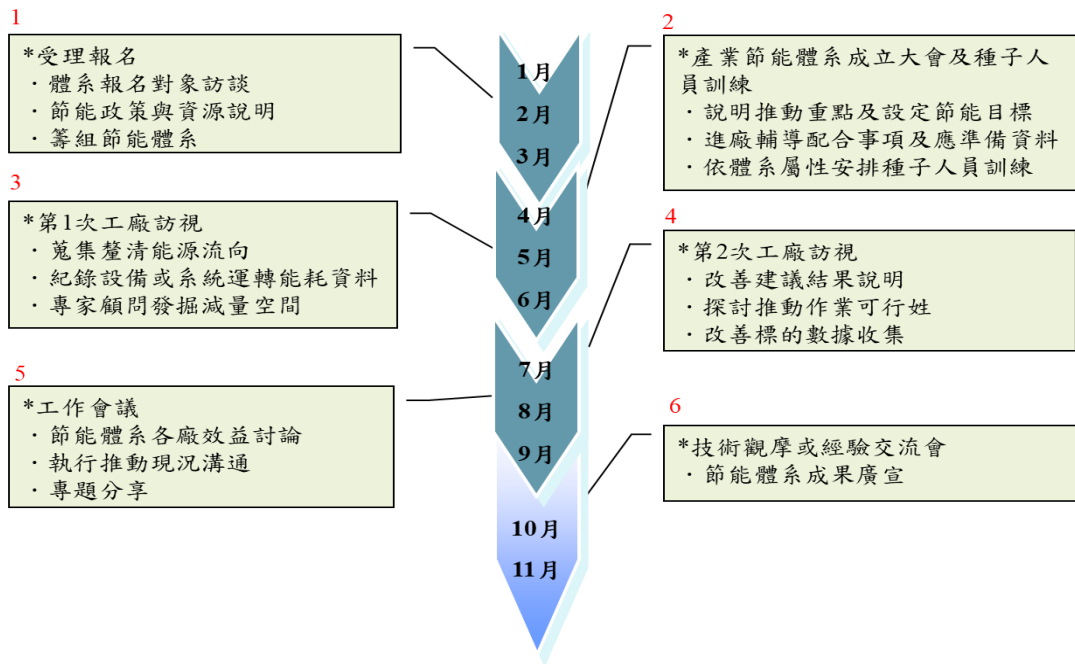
1

*受理報名
・體系報名對象訪談
・節能政策與資源說明
・籌組節能體系

2

*產業節能體系成立大會及種子人員訓練
・說明推動重點及設定節能目標
・進廠輔導配合事項及應準備資料
・依體系屬性安排種子人員訓練

1月
2月
3月
4月
5月
6月
7月
8月
9月
10月
11月

3

*第1次工廠訪視
・蒐集釐清能源流向
・紀錄設備或系統運轉能耗資料
・專家顧問發掘減量空間

4

*第2次工廠訪視
・改善建議結果說明
・探討推動作業可行姓
・改善標的數據收集

5

*工作會議
・節能體系各廠效益討論
・執行推動現況溝通
・專題分享

6

*技術觀摩或經驗交流會
・節能體系成果廣宣